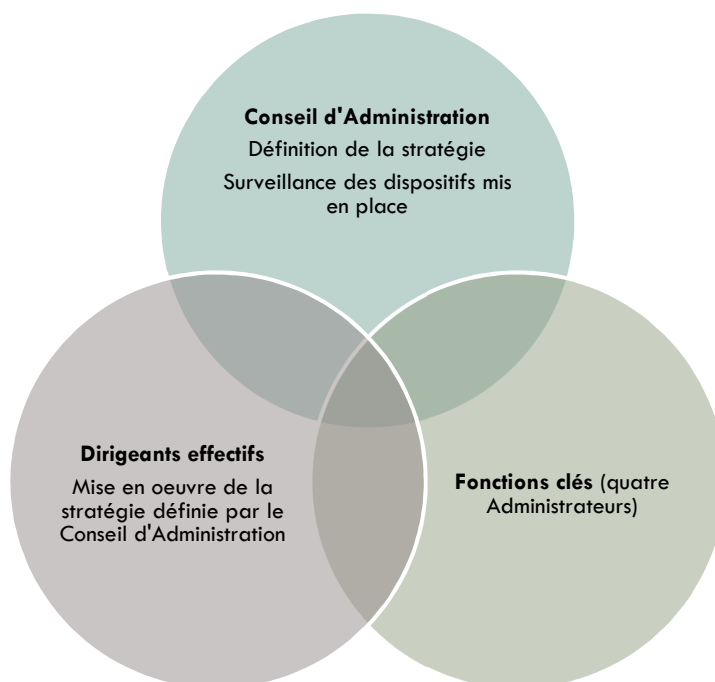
**Conseil d'Administration**

Définition de la stratégie

Surveillance des dispositifs mis en place

**Dirigeants effectifs**

Mise en oeuvre de la stratégie définie par le Conseil d'Administration

**Fonctions clés** (quatre Administrateurs)